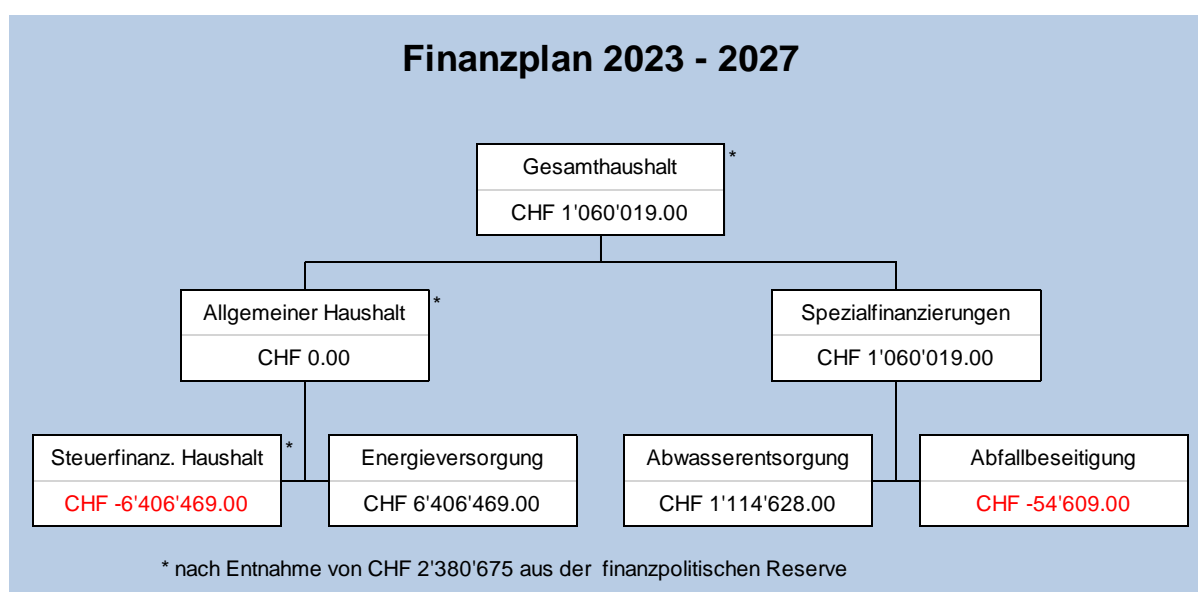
Finanzplan 2023 - 2027

Gesamthaushalt *
CHF 1'060'019.00

Allgemeiner Haushalt *
CHF 0.00

Spezialfinanzierungen
CHF 1'060'019.00

Steuerfinanz. Haushalt *
CHF -6'406'469.00

Energieversorgung
CHF 6'406'469.00

Abwasserentsorgung
CHF 1'114'628.00

Abfallbeseitigung
CHF -54'609.00

* nach Entnahme von CHF 2'380'675 aus der finanzpolitischen Reserve